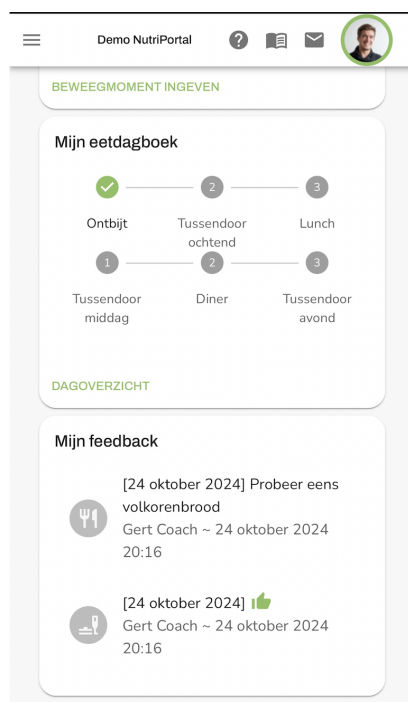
Demo NutriPortal

BEWEEGMOMENT INGEVEN

Mijn eetdagboek

2 3

Ontbijt

Tussendoor ochtend

Lunch

1 2 3

Tussendoor middag

Diner

Tussendoor avond

DAGOVERZICHT

Mijn feedback

[24 oktober 2024] Probeer eens volkorenbrood
Gert Coach ~ 24 oktober 2024 20:16

[24 oktober 2024]
Gert Coach ~ 24 oktober 2024 20:16